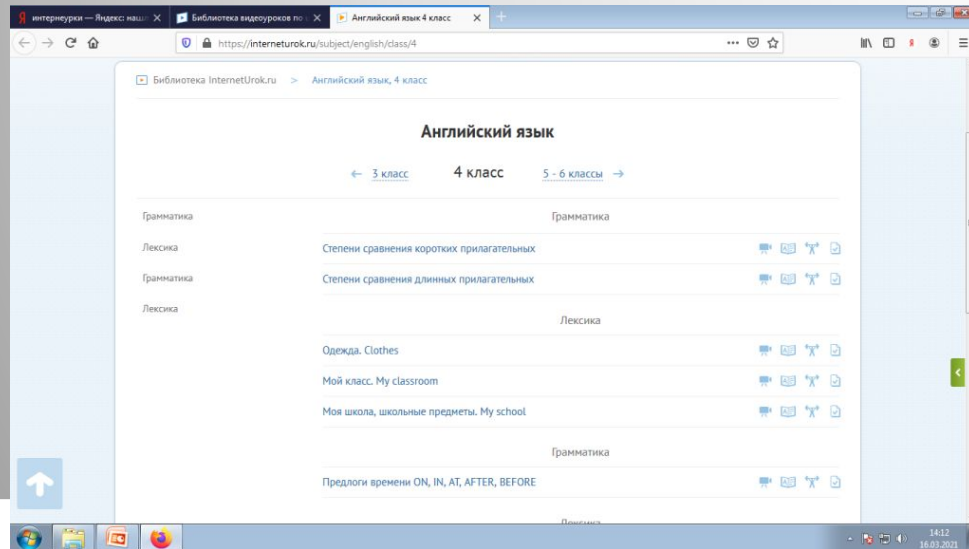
интернеурки — Яндекс: нашл ✕ | Библиотека видеоуроков по ✕ | Английский язык 4 класс ✕ | +

https://interneturok.ru/subject/english/class/4

Библиотека InternetUrok.ru > Английский язык, 4 класс

Английский язык

← 3 класс 4 класс 5 - 6 классы →

Грамматика

Лексика

Грамматика

Лексика

Грамматика

Степени сравнения коротких прилагательных

Степени сравнения длинных прилагательных

Лексика

Одежда. Clothes

Мой класс. My classroom

Моя школа, школьные предметы. My school

Грамматика

Предлоги времени ON, IN, AT, AFTER, BEFORE

Лексика

14:12
16.03.2021